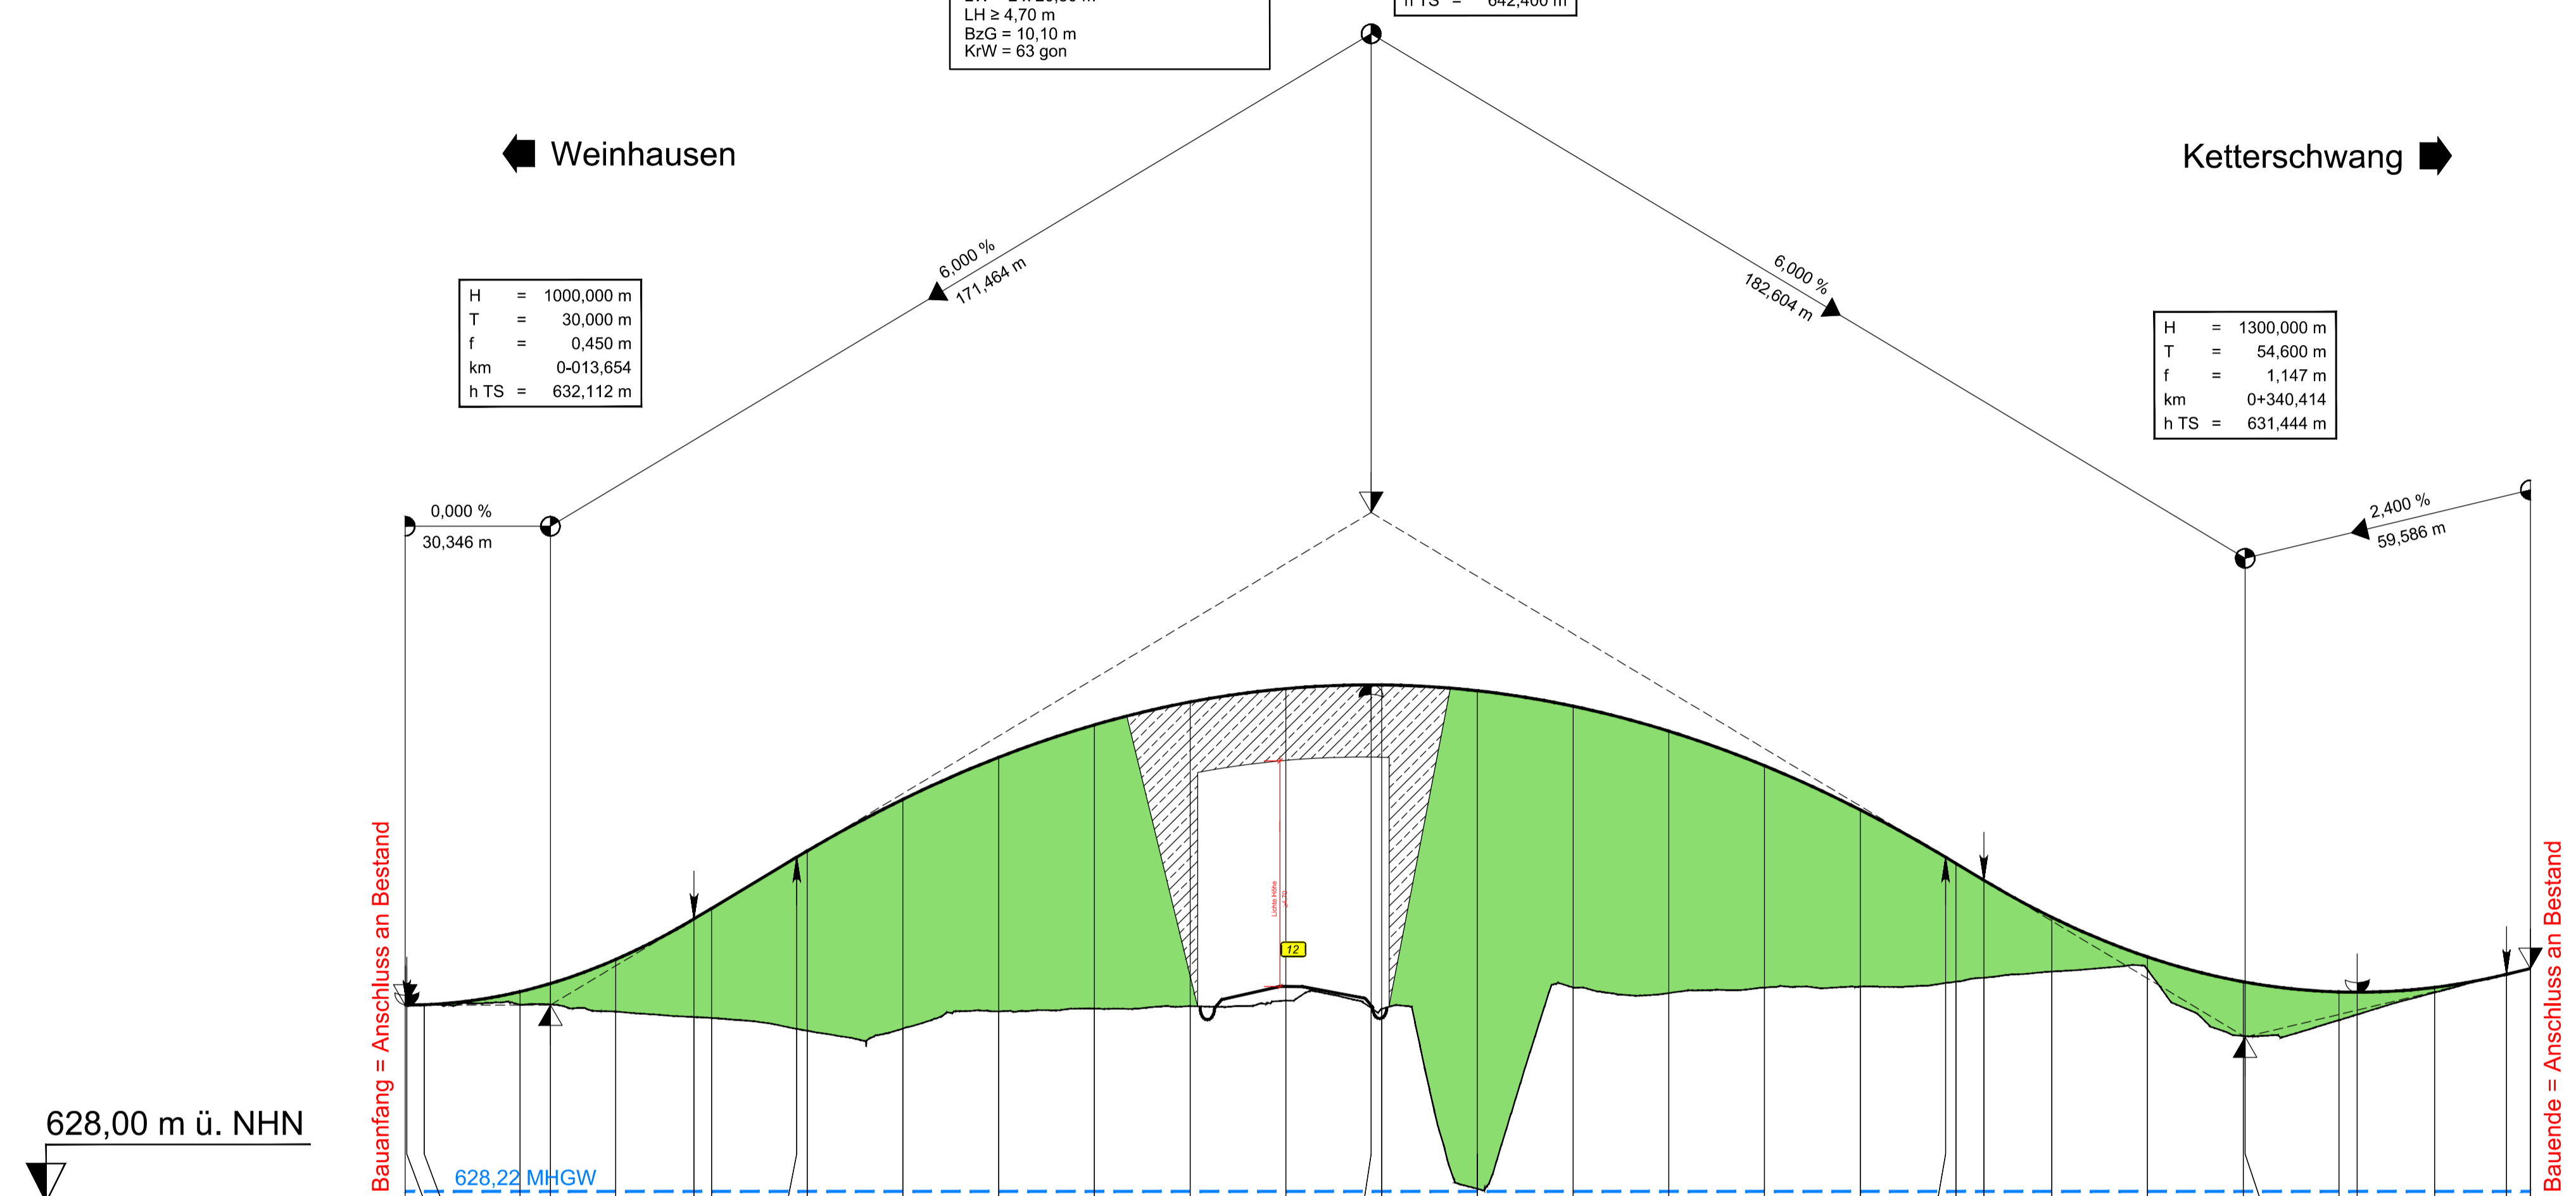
LH ≥ 4,70 m
BzG = 10,10 m
KrW = 63 gon

h TS = 642,400 m

Weinhausen

Ketterschwang

6,000 %
171,464 m

6,000 %
182,604 m

| H | = | 1000,000 m |
|---|---|---|
| T | = | 30,000 m |
| f | = | 0,450 m |
| km | | 0-013,654 |
| h TS | = | 632,112 m |

| H | = | 1300,000 m |
|---|---|---|
| T | = | 54,600 m |
| f | = | 1,147 m |
| km | | 0+340,414 |
| h TS | = | 631,444 m |

0,000 %
30,346 m

2,400 %
59,586 m

Lichte Höhe

12

Bauanfang = Anschluss an Bestand

Bauende = Anschluss an Bestand

628,00 m ü. NHN

628,22 MHGW